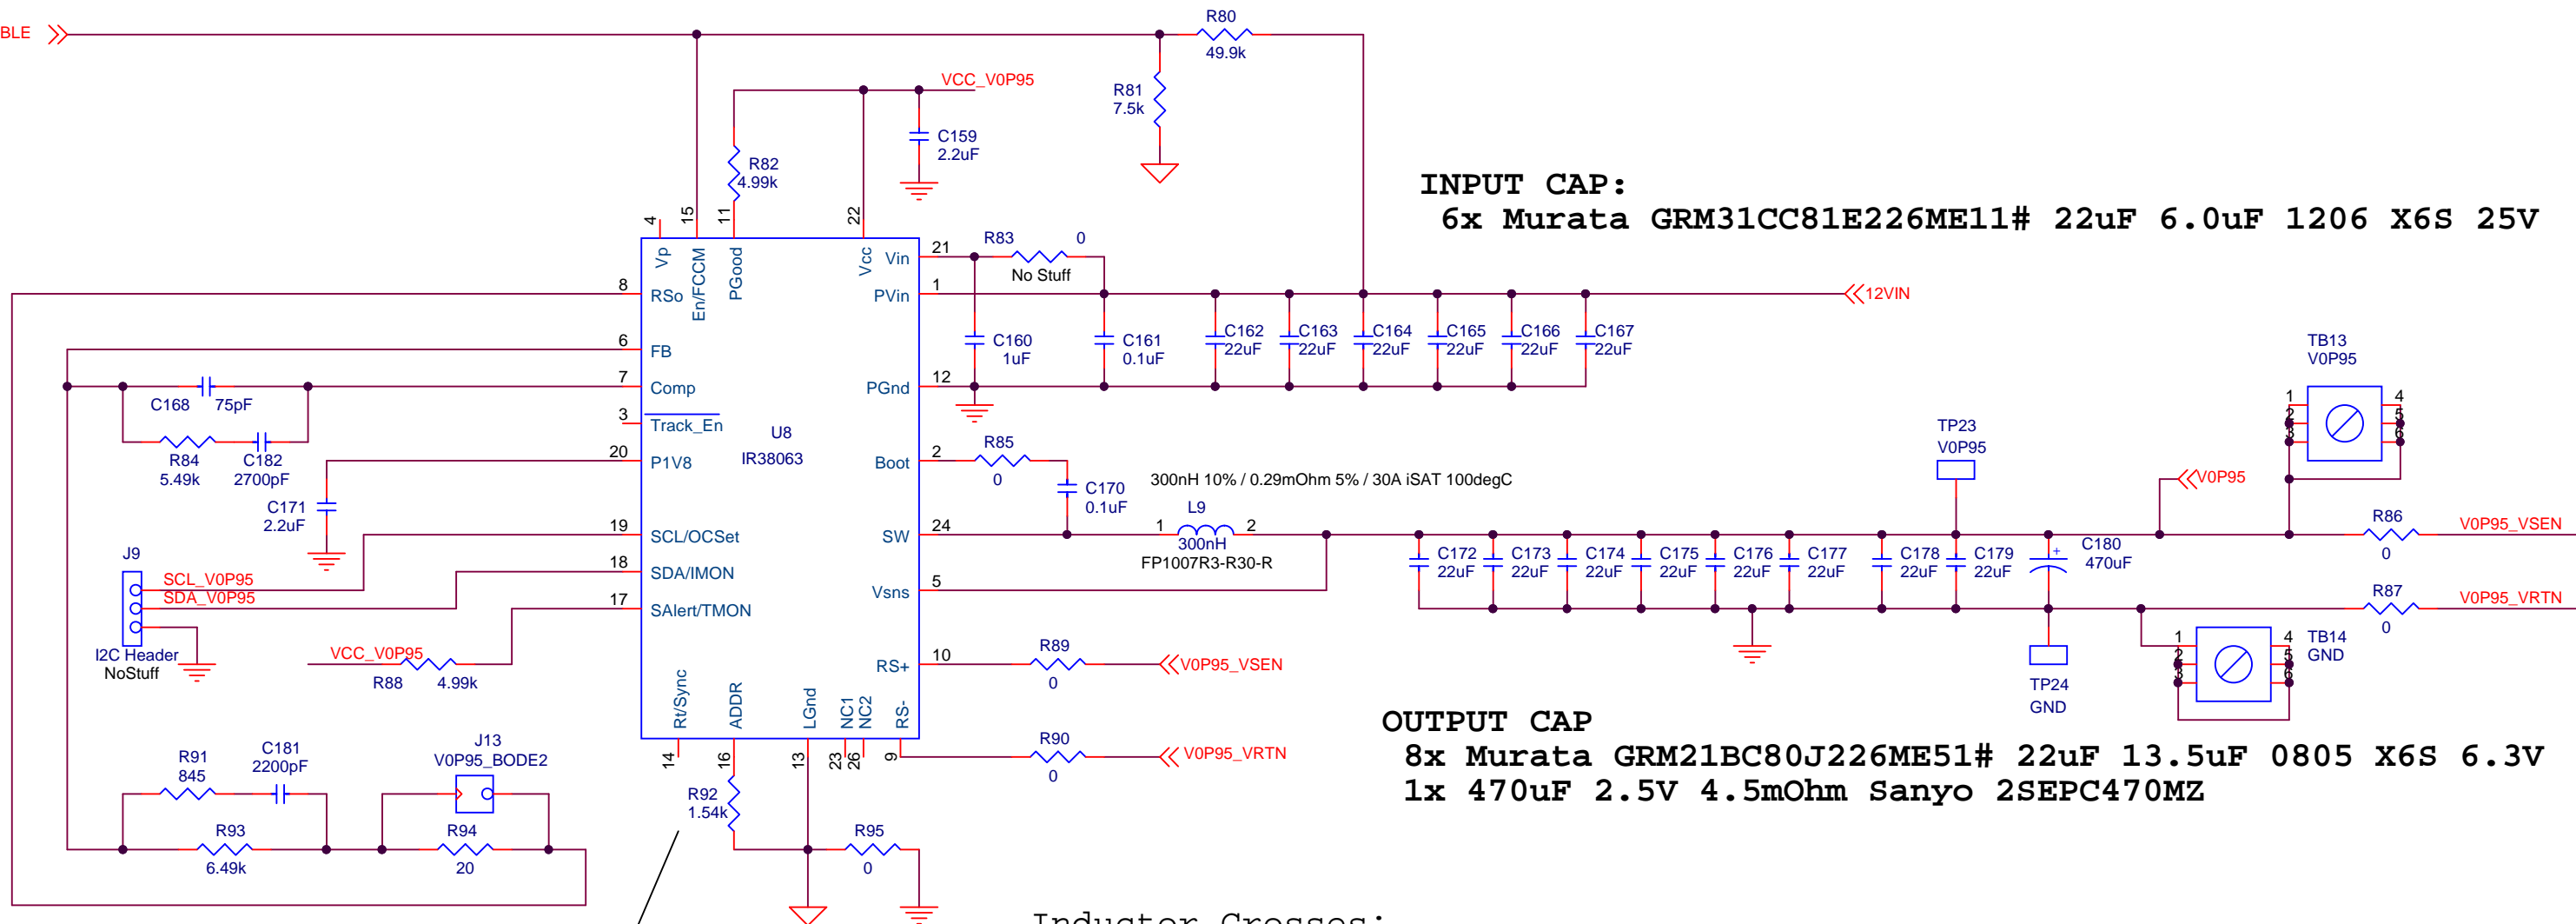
BLE

R80
49.9k

R81
7.5k

VCC_V0P95

C159
2.2uF

R82
4.99k

INPUT CAP:
6x Murata GRM31CC81E226ME11# 22uF 6.0uF 1206 X6S 25V

4 15 11 22

Vp En/FCCM PGood Vcc

21 Vin
R83 0
No Stuff

8 RSo
1 PVin
12VIN

C160 1uF
C161 0.1uF
C162 22uF
C163 22uF
C164 22uF
C165 22uF
C166 22uF
C167 22uF

TB13
V0P95

6 FB
7 Comp
12 PGnd

C168 75pF

3 Track_En
U8
IR38063

R84 5.49k
C182 2700pF

20 P1V8
2 Boot
R85 0
C170 0.1uF

300nH 10% / 0.29mOhm 5% / 30A iSAT 100degC

TP23
V0P95

V0P95

C171 2.2uF

19 SCL/OCSet
24 SW
L9
1 2
300nH
FP1007R3-R30-R

R86 0
V0P95_VSEN

J9
SCL_V0P95
SDA_V0P95
18 SDA/IMON
17 SAlert/TMON
5 Vsns

C172 22uF
C173 22uF
C174 22uF
C175 22uF
C176 22uF
C177 22uF
C178 22uF
C179 22uF
C180 470uF

R87 0
V0P95_VRTN

I2C Header
NoStuff

VCC_V0P95
R88 4.99k

10 RS+
R89 0
V0P95_VSEN

TB14
GND

TP24
GND

Rt/Sync ADDR LGnd NC1 NC2 RS-

OUTPUT CAP
8x Murata GRM21BC80J226ME51# 22uF 13.5uF 0805 X6S 6.3V
1x 470uF 2.5V 4.5mOhm Sanyo 2SEPC470MZ

R91 845
C181 2200pF
J13
V0P95_BODE2

14 16 13 23 26 9

R90 0
V0P95_VRTN

R92
1.54k

R93 6.49k
R94 20
R95 0

Inductor Crosses: